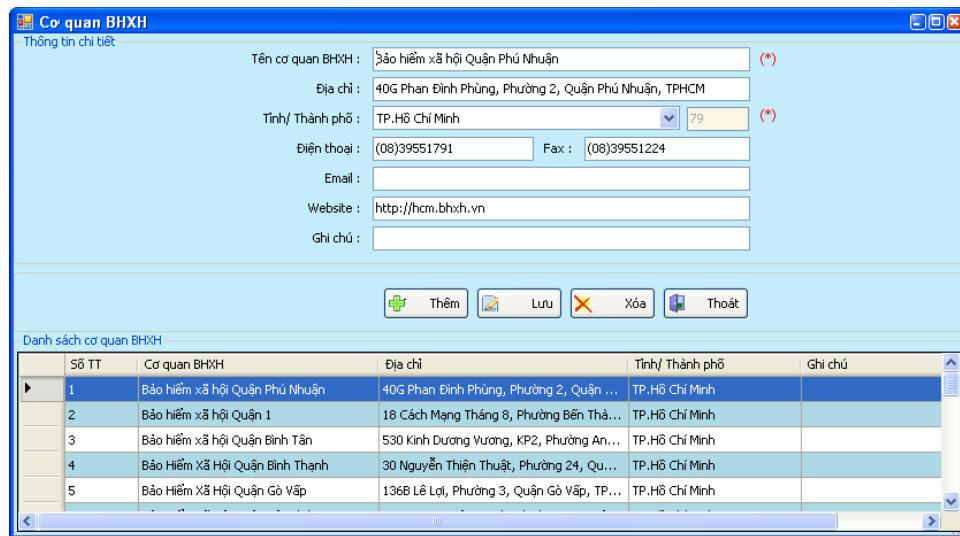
Cơ quan BHXH

Thông tin chi tiết

Tên cơ quan BHXH : Bảo hiểm xã hội Quận Phú Nhuận (*)

Địa chỉ : 40G Phan Đình Phùng, Phường 2, Quận Phú Nhuận, TPHCM

Tỉnh/ Thành phố : TP.Hồ Chí Minh 79 (*)

Điện thoại : (08)39551791 Fax : (08)39551224

Email :

Website : http://hcm.bhxh.vn

Ghi chú :

Thêm Lưu Xóa Thoát

Danh sách cơ quan BHXH

| Số TT | Cơ quan BHXH | Địa chỉ | Tỉnh/ Thành phố | Ghi chú |
|---|---|---|---|---|
| 1 | Bảo hiểm xã hội Quận Phú Nhuận | 40G Phan Đình Phùng, Phường 2, Quận ... | TP.Hồ Chí Minh | |
| 2 | Bảo hiểm xã hội Quận 1 | 18 Cách Mạng Tháng 8, Phường Bến Thà... | TP.Hồ Chí Minh | |
| 3 | Bảo hiểm xã hội Quận Bình Tân | 530 Kinh Dương Vương, KP2, Phường An... | TP.Hồ Chí Minh | |
| 4 | Bảo Hiểm Xã Hội Quận Bình Thạnh | 30 Nguyễn Thiện Thuật, Phường 24, Qu... | TP.Hồ Chí Minh | |
| 5 | Bảo Hiểm Xã Hội Quận Gò Vấp | 136B Lê Lợi, Phường 3, Quận Gò Vấp, TP... | TP.Hồ Chí Minh | |